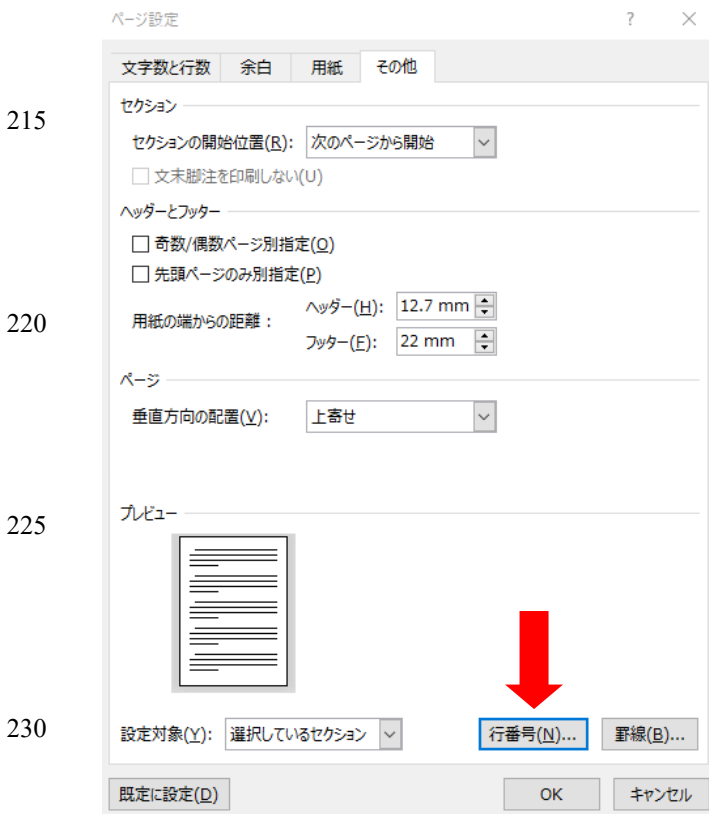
ページ設定

?

×

文字数と行数 | 余白 | 用紙 | その他

セクション

215

セクションの開始位置(R): 次のページから開始

文末脚注を印刷しない(U)

ヘッダーとフッター

奇数/偶数ページ別指定(O)

先頭ページのみ別指定(P)

220

用紙の端からの距離： ヘッダー(H): 12.7 mm

フッター(F): 22 mm

ページ

垂直方向の配置(V): 上寄せ

225

プレビュー

230

設定対象(Y): 選択しているセクション

行番号(N)...

罫線(B)...

既定に設定(D)

OK

キャンセル